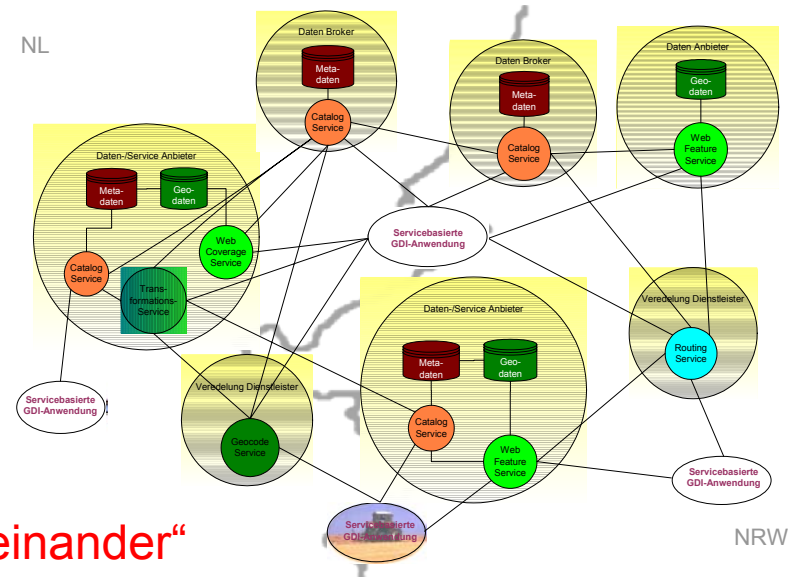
NL

Daten Broker

Meta-
daten

Catalog
Service

Daten Broker

Meta-
daten

Catalog
Service

Daten Anbieter

Geo-
daten

Web
Feature
Service

Daten-/Service Anbieter

Meta-
daten

Geo-
daten

Web
Coverage
Service

Catalog
Service

Trans-
formations-
Service

Servicebasierte
GDI-Anwendung

Veredelung Dienstleister

Routing
Service

Daten-/Service Anbieter

Meta-
daten

Geo-
daten

Catalog
Service

Web
Feature
Service

Veredelung Dienstleister

Geocode
Service

Servicebasierte
GDI-Anwendung

Servicebasierte
GDI-Anwendung

Servicebasierte
GDI-Anwendung

einander“

NRW